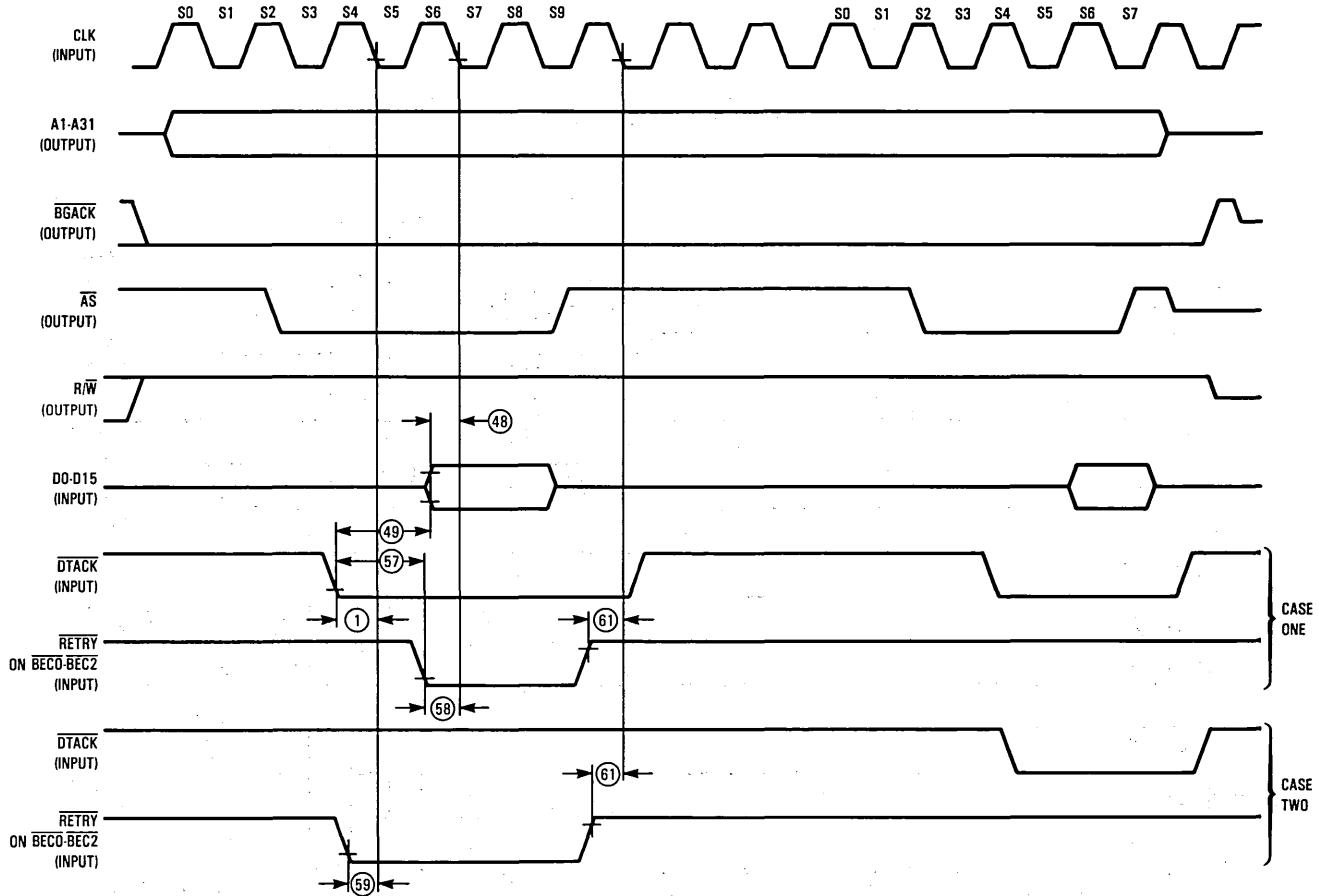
S0 S1 S2 S3 S4 S5 S6 S7 S8 S9 S0 S1 S2 S3 S4 S5 S6 S7

CLK (INPUT)

A1-A31 (OUTPUT)

$\overline{BGACK}$ (OUTPUT)

$\overline{AS}$ (OUTPUT)

R/$\overline{W}$ (OUTPUT)

48

D0-D15 (INPUT)

49

57

$\overline{DTACK}$ (INPUT)

1

61

$\overline{RETRY}$ ON $\overline{BEC0}$-$\overline{BEC2}$ (INPUT)

58

CASE ONE

$\overline{DTACK}$ (INPUT)

61

CASE TWO

$\overline{RETRY}$ ON $\overline{BEC0}$-$\overline{BEC2}$ (INPUT)

59